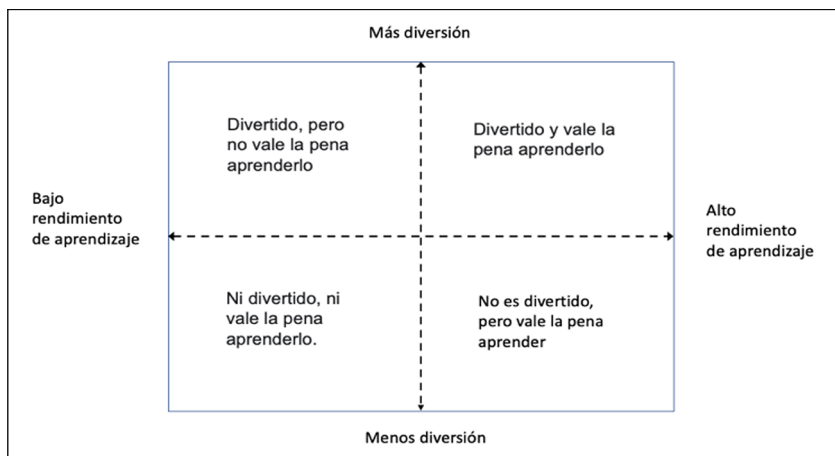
Más diversión

Divertido, pero no vale la pena aprenderlo

Divertido y vale la pena aprenderlo

Bajo rendimiento de aprendizaje

Alto rendimiento de aprendizaje

Ni divertido, ni vale la pena aprenderlo.

No es divertido, pero vale la pena aprender

Menos diversión